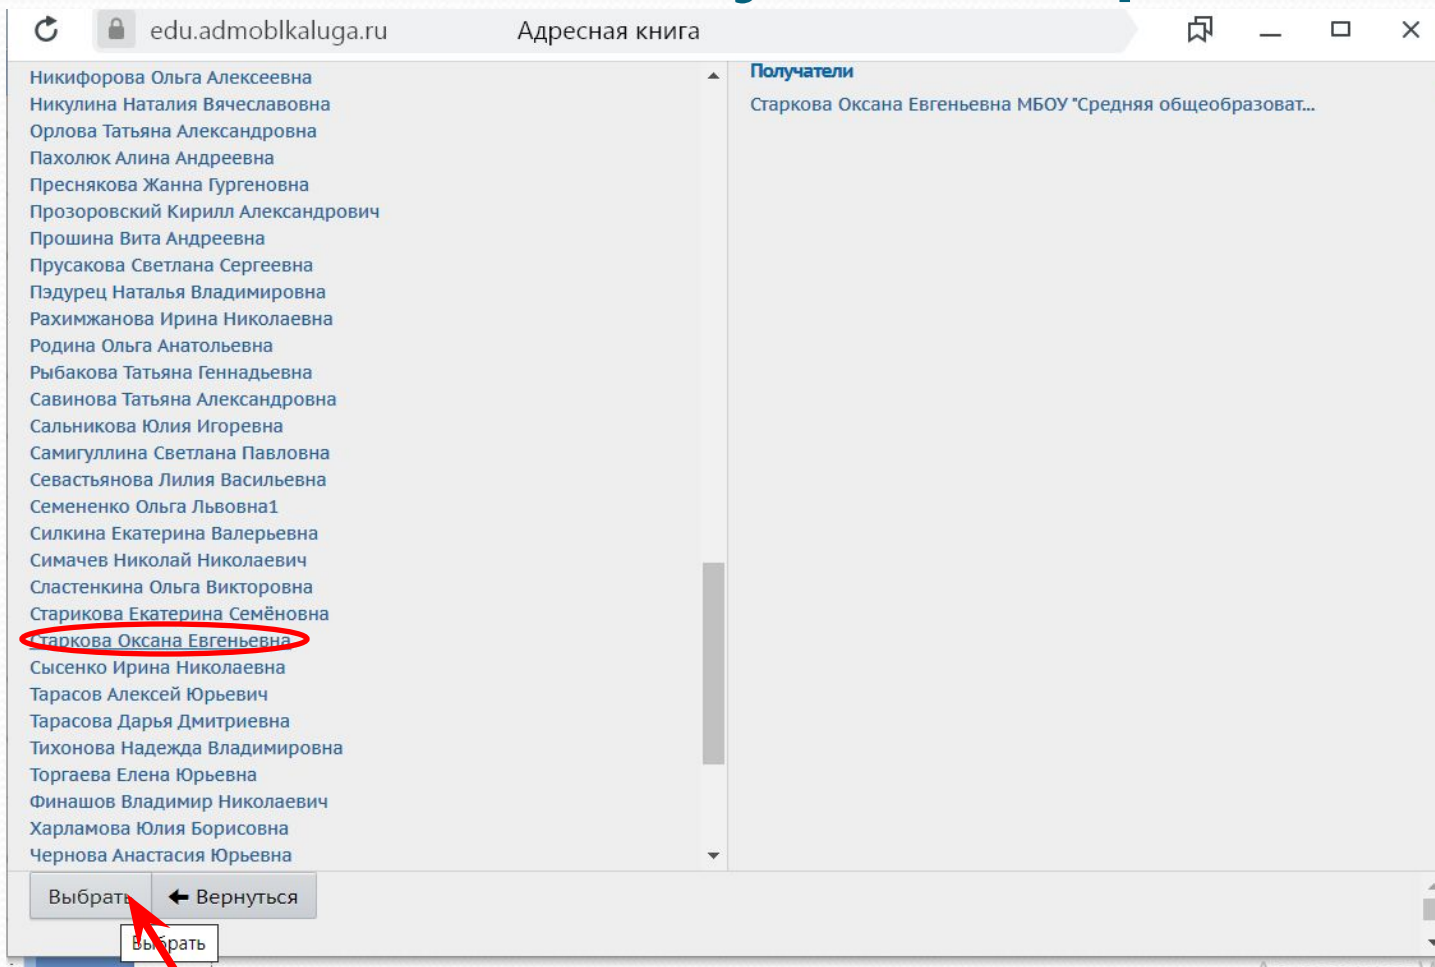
edu.admoblkaluga.ru Адресная книга

Никифорова Ольга Алексеевна
Никулина Наталия Вячеславовна
Орлова Татьяна Александровна
Пахолюк Алина Андреевна
Преснякова Жанна Гургеновна
Прозоровский Кирилл Александрович
Прошина Вита Андреевна
Прусакова Светлана Сергеевна
Пэдурец Наталья Владимировна
Рахимжанова Ирина Николаевна
Родина Ольга Анатольевна
Рыбакова Татьяна Геннадьевна
Савинова Татьяна Александровна
Сальникова Юлия Игоревна
Самигуллина Светлана Павловна
Севастьянова Лилия Васильевна
Семененко Ольга Львовна1
Силкина Екатерина Валерьевна
Симачев Николай Николаевич
Сластенкина Ольга Викторовна
Старикова Екатерина Семёновна
Старкова Оксана Евгеньевна
Сысенко Ирина Николаевна
Тарасов Алексей Юрьевич
Тарасова Дарья Дмитриевна
Тихонова Надежда Владимировна
Торгаева Елена Юрьевна
Финашов Владимир Николаевич
Харламова Юлия Борисовна
Чернова Анастасия Юрьевна

Получатели
Старкова Оксана Евгеньевна МБОУ "Средняя общеобразоват...

Выбрать
Вернуться
Выбрать